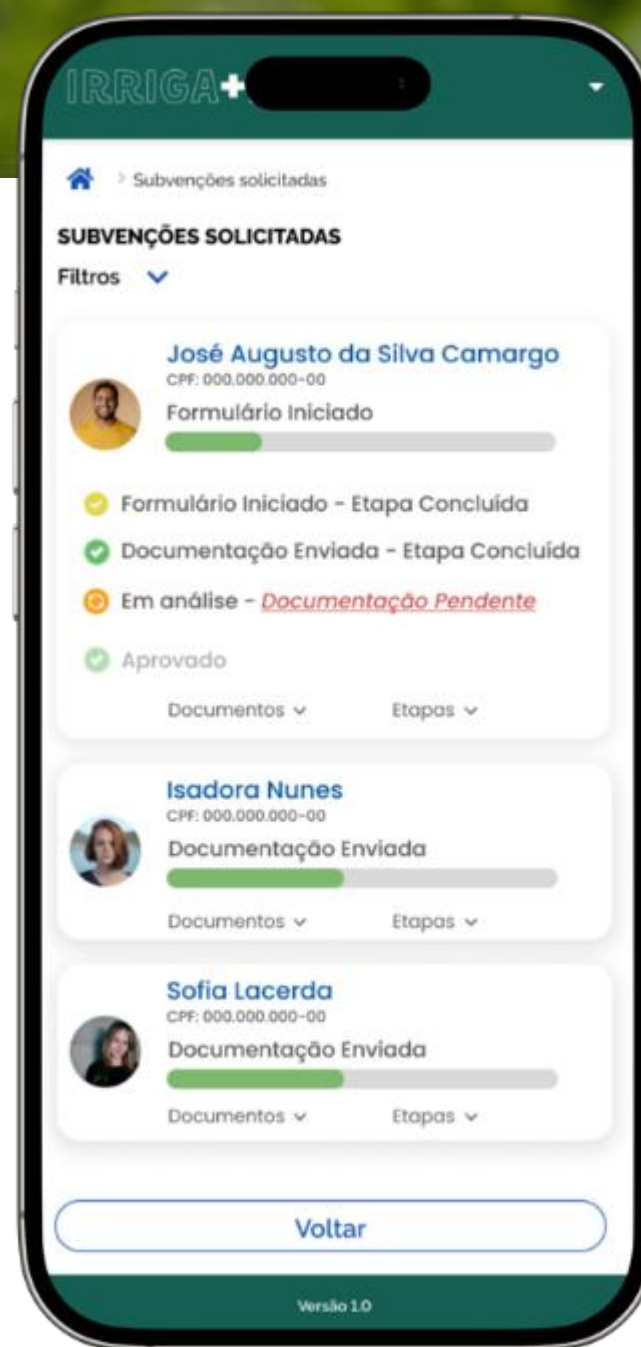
IRRIGA+

> Subvenções solicitadas

SUBVENÇÕES SOLICITADAS

Filtros

José Augusto da Silva Camargo
CPF: 000.000.000-00
Formulário Iniciado

Formulário Iniciado - Etapa Concluída
Documentação Enviada - Etapa Concluída
Em análise - Documentação Pendente
Aprovado

Documentos
Etapas

Isadora Nunes
CPF: 000.000.000-00
Documentação Enviada

Documentos
Etapas

Sofia Lacerda
CPF: 000.000.000-00
Documentação Enviada

Documentos
Etapas

Voltar

Versão 1.0